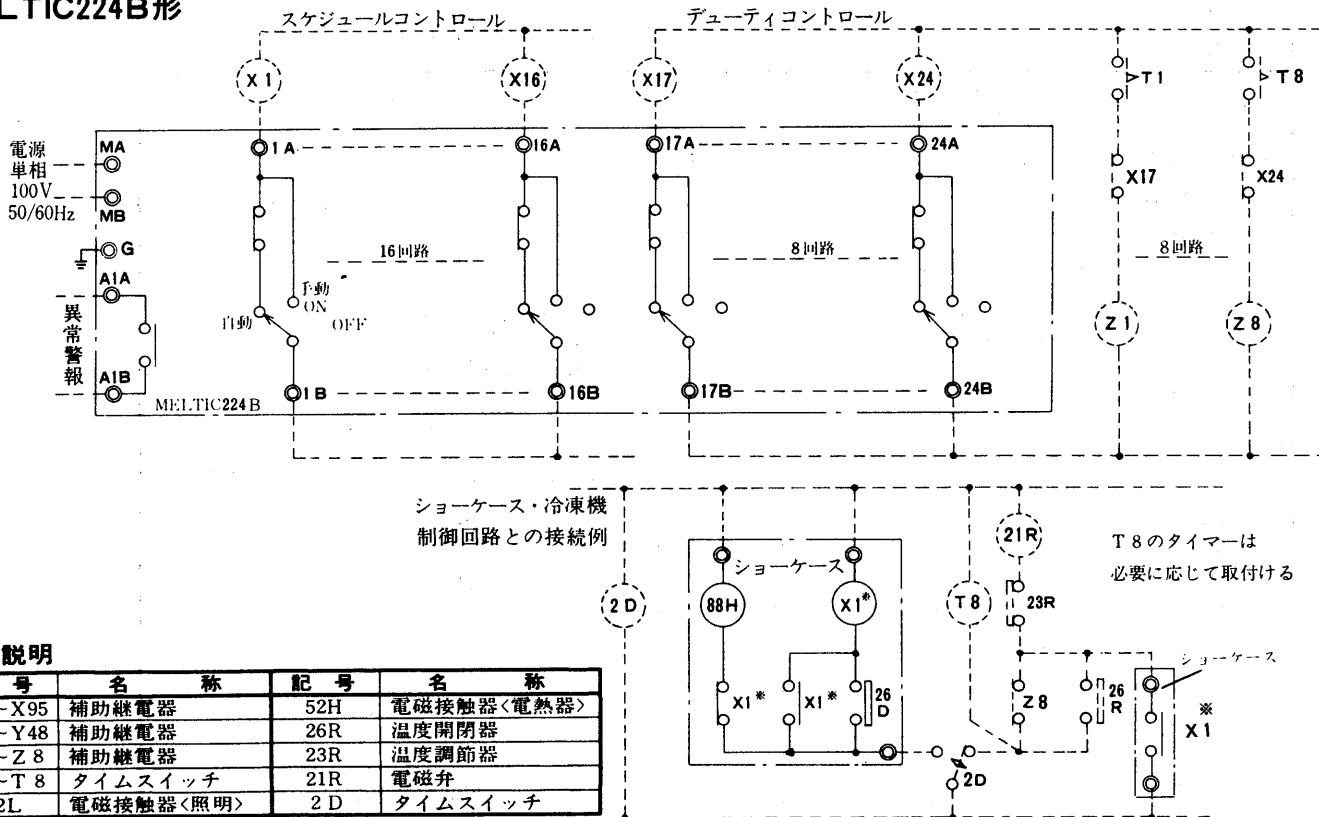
LTIC224B形

スケジュールコントロール

デューティコントロール

X 1
X16
X17
X24
T 1
T 8

電源
単相
100V
50/60Hz

MA
MB
G
A1A
A1B

異常警報

1 A
16A
17A
24A

X17
X24

16回路
8回路
8回路

手動
ON
OFF
自動

Z 1
Z 8

1 B
16B
17B
24B

MELTIC224 B

ショーケース・冷凍機
制御回路との接続例

21R

T 8のタイマーは
必要に応じて取付ける

ショーケース

2 D
88H
X1*
T 8
23R

ショーケース

X1*
X1*
26 D
Z 8
26 R
※ X 1

2D

説明

| 号 | 名　　称 | 記　号 | 名　　称 |
|---|---|---|---|
| ~X95 | 補助継電器 | 52H | 電磁接触器〈電熱器〉 |
| ~Y48 | 補助継電器 | 26R | 温度開閉器 |
| ~Z 8 | 補助継電器 | 23R | 温度調節器 |
| ~T 8 | タイムスイッチ | 21R | 電磁弁 |
| 2L | 電磁接触器〈照明〉 | 2 D | タイムスイッチ |